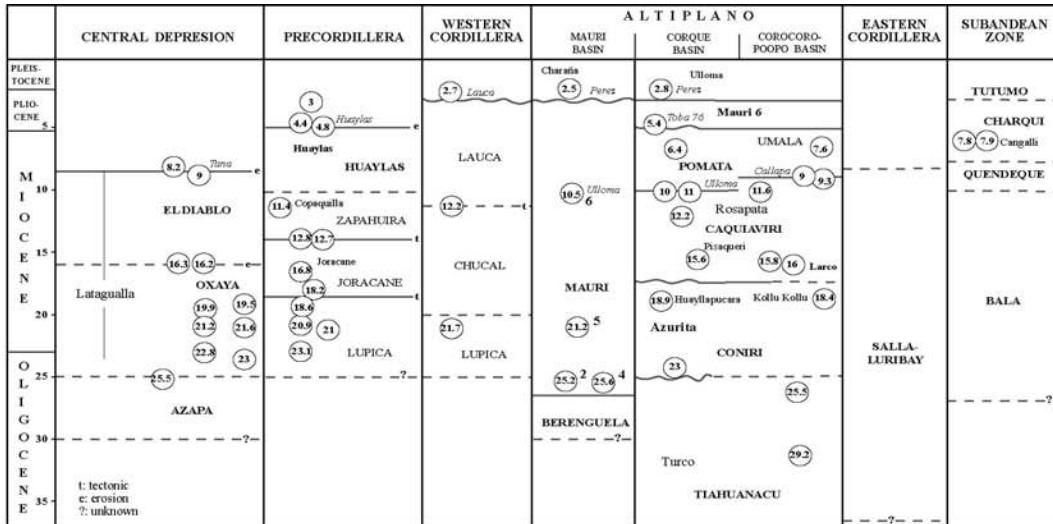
| | CENTRAL DEPRESION | PRECORDILLERA | WESTERN CORDILLERA | ALTIPLANO MAURI BASIN | ALTIPLANO CORQUE BASIN | ALTIPLANO COROCORO-POOPO BASIN | EASTERN CORDILLERA | SUBANDEAN ZONE |
|---|---|---|---|---|---|---|---|---|
| PLEISTOCENE | | | | Charaña | Ulloma | | | |
| PLIOCENE 5 | | 3 4.4 4.8 Huaylas e | 2.7 Lauca | 2.5 Perez | 2.8 Perez; Mauri 6; 5.4 Toba 76 | | | TUTUMO |
| MIOCENE 10 | 8.2 9 Tana e | Huaylas HUAYLAS | LAUCA | 10.5 Ulloma 6 | 6.4 POMATA; 10 11 Ulloma | UMALA 7.6; Callapa 9 9.3 11.6 | | CHARQUI 7.8 7.9 Cangalli; QUENDEQUE |
| | EL DIABLO | 11.4 Copaquilla ZAPAHUIRA | 12.2 t | | 12.2 Rosapata CAQUIAVIRI | | | |
| 15 | 16.3 16.2 e | 12.8 12.7 t; 16.8 Joracane 18.2 JORACANE t | CHUCAL | | 15.6 Pisaqueri | 15.8 16 Larco | | |
| 20 | Lataguala OXAYA 19.9 19.5 21.2 21.6 22.8 23 | 18.6 20.9 21 23.1 LUPICA | 21.7 LUPICA | MAURI 21.2 5 | 18.9 Huayllapucara Azurita | Kollu Kollu 18.4 | | BALA |
| OLIGOCENE 25 | 25.5 AZAPA | ? | | 25.2 2 25.6 4 | 23 CONIRI | 25.5 | SALLA-LURIBAY | |
| 30 | ? | | | BERENGUELA ? | Turco | 29.2 | | ? |
| 35 | t: tectonic e: erosion ?: unknown | | | | TIAHUANACU | | ? | |